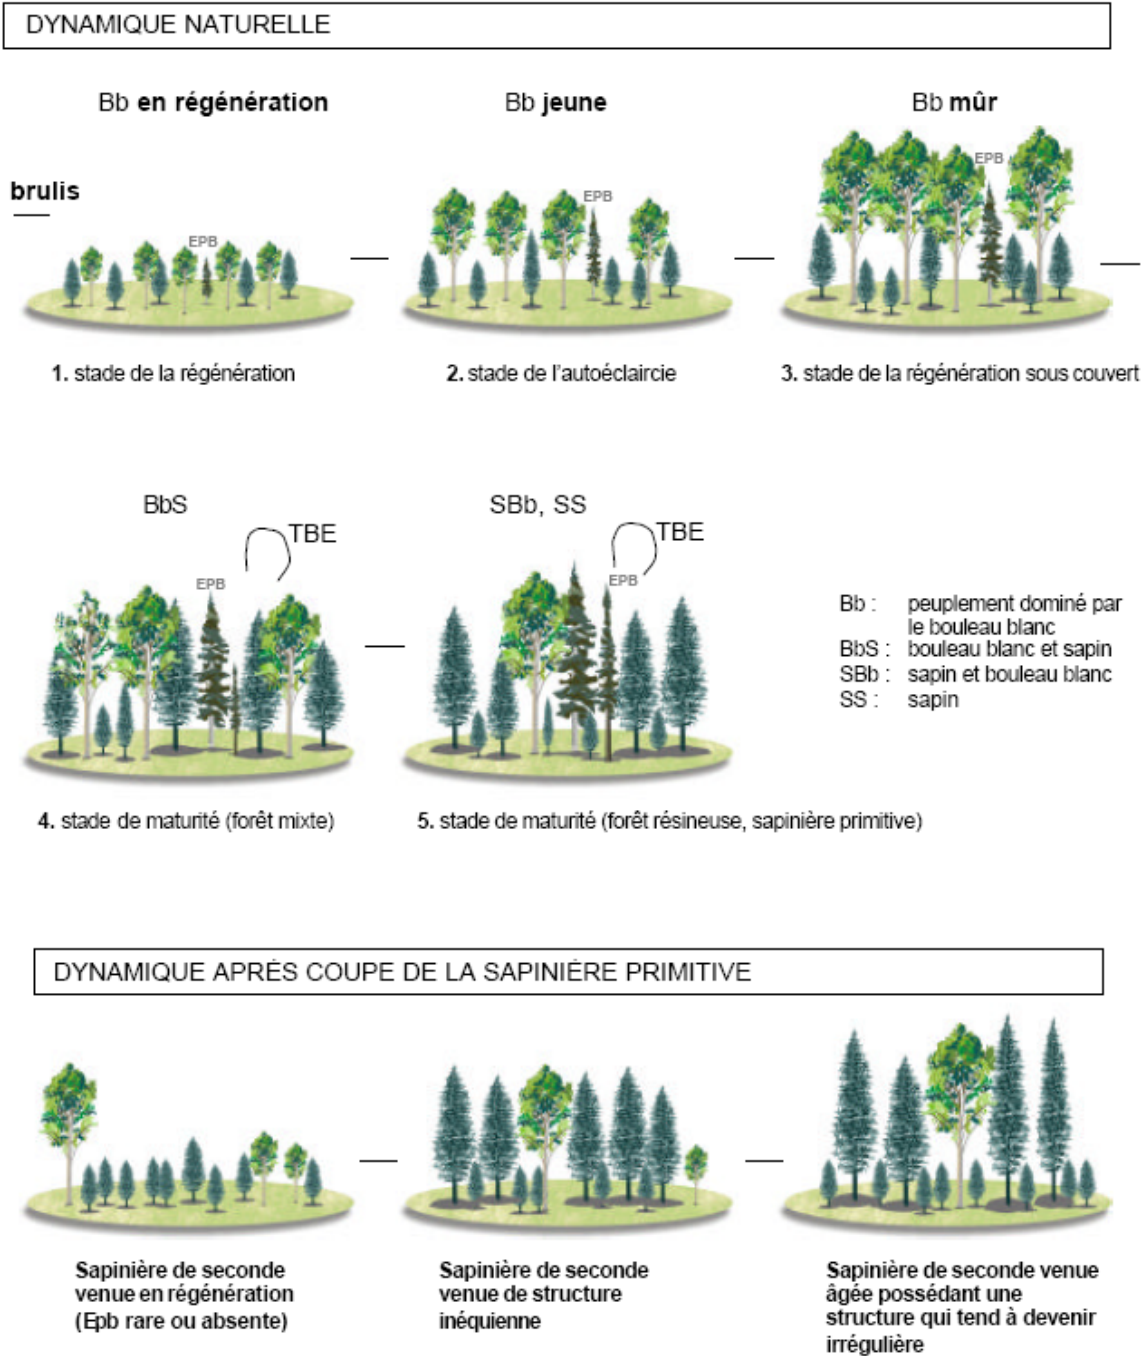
DYNAMIQUE NATURELLE

Bb en régénération

Bb jeune

Bb mûr

brulis

EPB

EPB

EPB

1. stade de la régénération

2. stade de l'autoéclaircie

3. stade de la régénération sous couvert

BbS

TBE

EPB

SBb, SS

TBE

EPB

| Bb : | peuplement dominé par le bouleau blanc |
|---|---|
| BbS : | bouleau blanc et sapin |
| SBb : | sapin et bouleau blanc |
| SS : | sapin |

4. stade de maturité (forêt mixte)

5. stade de maturité (forêt résineuse, sapinière primitive)

DYNAMIQUE APRÈS COUPE DE LA SAPINIÈRE PRIMITIVE

Sapinière de seconde venue en régénération (Epb rare ou absente)

Sapinière de seconde venue de structure inéquienne

Sapinière de seconde venue âgée possédant une structure qui tend à devenir irrégulière